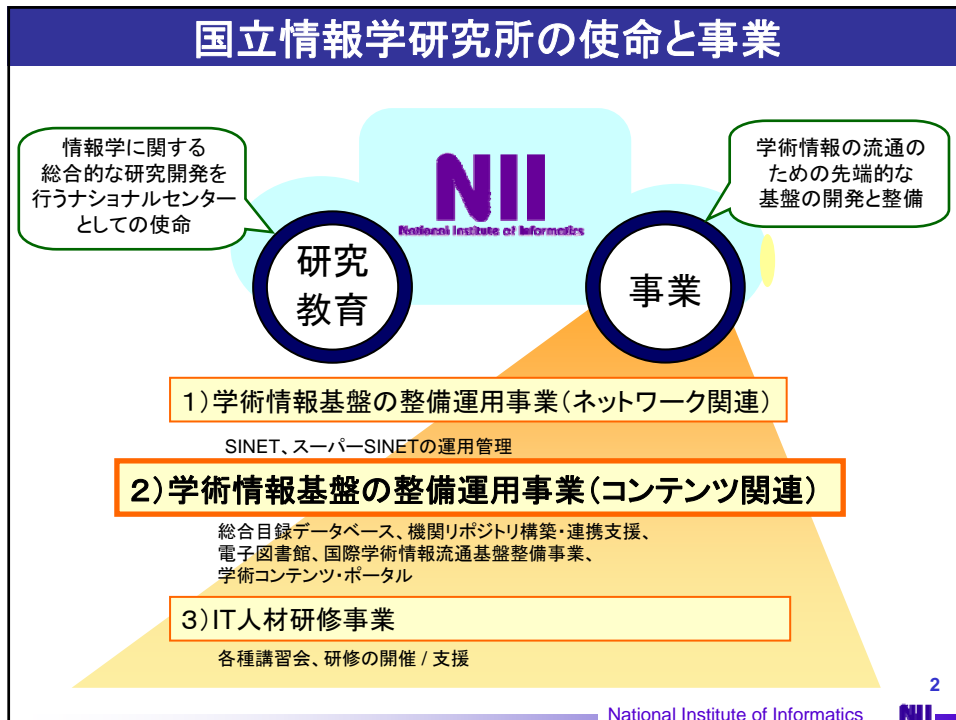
国立情報学研究所の使命と事業

情報学に関する総合的な研究開発を行うナショナルセンターとしての使命

学術情報の流通のための先端的な基盤の開発と整備

NII
National Institute of Informatics

研究
教育

事業

1）学術情報基盤の整備運用事業（ネットワーク関連）

SINET、スーパーSINETの運用管理

2）学術情報基盤の整備運用事業（コンテンツ関連）

総合目録データベース、機関リポジトリ構築・連携支援、電子図書館、国際学術情報流通基盤整備事業、学術コンテンツ・ポータル

3）IT人材研修事業

各種講習会、研修の開催 / 支援

2

National Institute of Informatics

NII